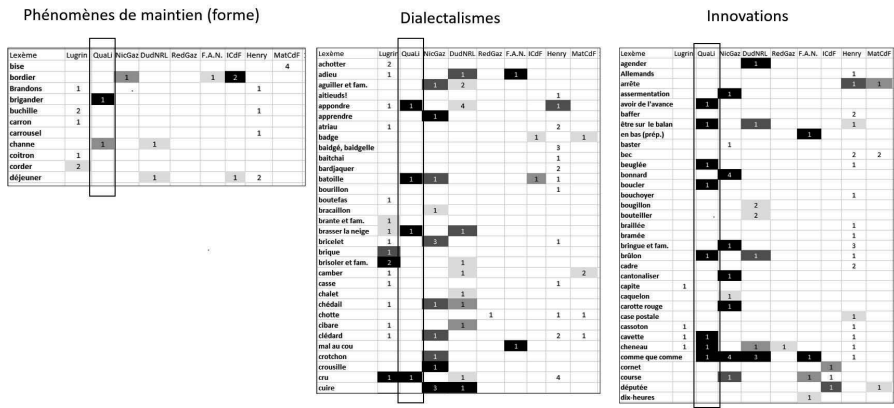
Phénomènes de maintien (forme)

| Lexème | Lugrin | QuaLi | NicGaz | DudNRL | RedGaz | F.A.N. | ICdF | Henry | MatCdF |
|---|---|---|---|---|---|---|---|---|---|
| bise | | | | | | | | | 4 |
| bordier | | | 1 | | | 1 | 2 | | |
| Brandons | 1 | | | | | | | 1 | |
| brigander | | 1 | | | | | | | |
| buchille | 2 | | | | | | | 1 | |
| carron | 1 | | | | | | | | |
| carrousel | | | | | | | | 1 | |
| channe | | 1 | | 1 | | | | | |
| coitron | 1 | | | | | | | | |
| corder | 2 | | | | | | | | |
| déjeuner | | | | 1 | | | 1 | 2 | |

Dialectalismes

| Lexème | Lugrin | QuaLi | NicGaz | DudNRL | RedGaz | F.A.N. | ICdF | Henry | MatCdF |
|---|---|---|---|---|---|---|---|---|---|
| achotter | 2 | | | | | | | | |
| adieu | 1 | | | 1 | | 1 | | | |
| aguiller et fam. | | | 1 | 2 | | | | | |
| aitieuds! | | | | | | | | 1 | |
| appondre | 1 | 1 | | 4 | | | | 1 | |
| apprendre | | | 1 | | | | | | |
| atriau | 1 | | | 2 | | | | | |
| badge | | | | | | | 1 | | 1 |
| baidgé, baidgelle | | | | | | | | 3 | |
| baitchai | | | | | | | | 1 | |
| bardjaquer | | | | | | | | 2 | |
| batoille | | 1 | 1 | | | | 1 | 1 | |
| bourillon | | | | | | | | 1 | |
| boutefas | 1 | | | | | | | | |
| bracaillon | | | 1 | | | | | | |
| brante et fam. | 1 | | | | | | | | |
| brasser la neige | 1 | 1 | | 1 | | | | | |
| bricelet | 1 | | 3 | | | | | 1 | |
| brique | 1 | | | | | | | | |
| brisoler et fam. | 2 | | | 1 | | | | | |
| camber | | | | 1 | | | | | 2 |
| casse | 1 | | | | | | | 1 | |
| chalet | | | | 1 | | | | | |
| chédail | 1 | | 1 | 1 | | | | | |
| chotte | | | | | 1 | | | 1 | 1 |
| cibare | 1 | | | 1 | | | | | |
| clédard | 1 | | 1 | | | | | 2 | 1 |
| mal au cou | | | | | | 1 | | | |
| crotchon | | | 1 | | | | | | |
| crousille | | | 1 | | | | | | |
| cru | 1 | 1 | | 1 | | | | 4 | |
| cuire | | | 3 | 1 | | | | | |

Innovations

| Lexème | Lugrin | QuaLi | NicGaz | DudNRL | RedGaz | F.A.N. | ICdF | Henry | MatCdF |
|---|---|---|---|---|---|---|---|---|---|
| agender | | | | 1 | | | | | |
| Allemands | | | | | | | | 1 | |
| arrête | | | | | | | | 1 | 1 |
| assermentation | | | 1 | | | | | | |
| avoir de l'avance | | 1 | | | | | | | |
| baffer | | | | | | | | 2 | |
| être sur le balan | | 1 | | 1 | | | | 1 | |
| en bas (prép.) | | | | | | 1 | | | |
| baster | | | 1 | | | | | | |
| bec | | | | | | | | 2 | 2 |
| beuglée | | 1 | | | | | | 1 | |
| bonnard | | | 4 | | | | | | |
| boucler | | 1 | | | | | | | |
| bouchoyer | | | | | | | | 1 | |
| bougillon | | | | 2 | | | | | |
| bouteiller | | | | 2 | | | | | |
| braillée | | | | | | | | 1 | |
| bramée | | | | | | | | 1 | |
| bringue et fam. | | | 1 | | | | | 3 | |
| brûlon | | 1 | | 1 | | | | 1 | |
| cadre | | | | | | | | 2 | |
| cantonaliser | | | 1 | | | | | | |
| capite | 1 | | | | | | | | |
| caquelon | | | 1 | | | | | | |
| carotte rouge | | | 1 | | | | | | |
| case postale | | | | | | | | 1 | |
| cassoton | 1 | | | | | | | 1 | |
| cavette | 1 | 1 | | | | | | 1 | |
| cheneau | 1 | 1 | | 1 | 1 | | | 1 | |
| comme que comme | | 1 | 4 | 3 | | 1 | | 1 | |
| cornet | | | | | | | 1 | | |
| course | | | 1 | | | 1 | 1 | | |
| députée | | | | | | | 1 | | 1 |
| dix-heures | | | | | | 1 | | | |